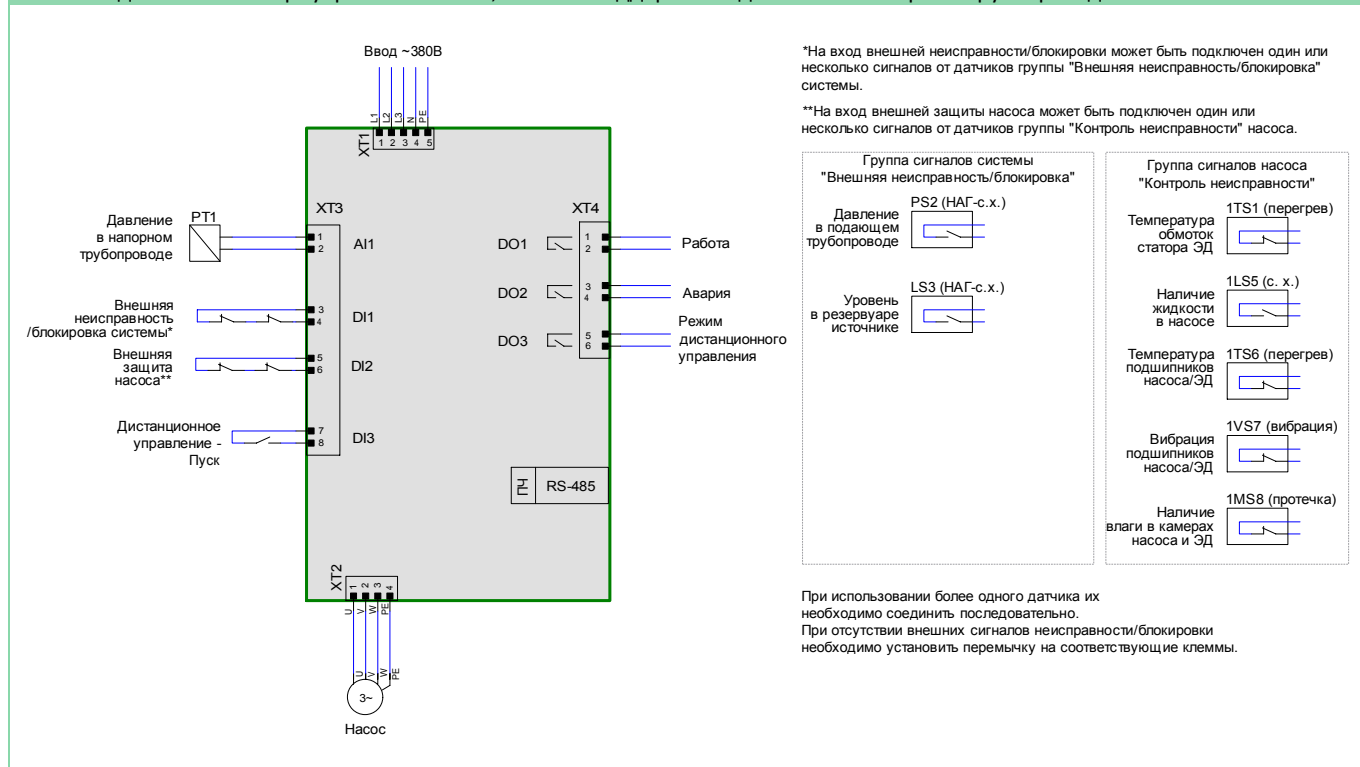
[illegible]

Ввод ~380В

L1 L2 L3 N PE
1 2 3 4 5
XT1

XT3

Давление в напорном трубопроводе
PT1
1
2
AI1

Внешняя неисправность /блокировка системы*
3
4
DI1

Внешняя защита насоса**
5
6
DI2

Дистанционное управление - Пуск
7
8
DI3

XT4
DO1
1
2
Работа

DO2
3
4
Авария

DO3
5
6
Режим дистанционного управления

ПЧ RS-485

XT2
1 2 3 4
U V W PE

U V W PE
3~
Насос

*На вход внешней неисправности/блокировки может быть подключен один или несколько сигналов от датчиков группы "Внешняя неисправность/блокировка" системы.

**На вход внешней защиты насоса может быть подключен один или несколько сигналов от датчиков группы "Контроль неисправности" насоса.

Группа сигналов системы "Внешняя неисправность/блокировка"

Давление в подающем трубопроводе
PS2 (НАГ-с.х.)

Уровень в резервуаре источнике
LS3 (НАГ-с.х.)

Группа сигналов насоса "Контроль неисправности"

Температура обмоток статора ЭД
1TS1 (перегрев)

Наличие жидкости в насосе
1LS5 (с. х.)

Температура подшипников насоса/ЭД
1TS6 (перегрев)

Вибрация подшипников насоса/ЭД
1VS7 (вибрация)

Наличие влаги в камерах насоса и ЭД
1MS8 (протечка)

При использовании более одного датчика их необходимо соединить последовательно.
При отсутствии внешних сигналов неисправности/блокировки необходимо установить перемычку на соответствующие клеммы.